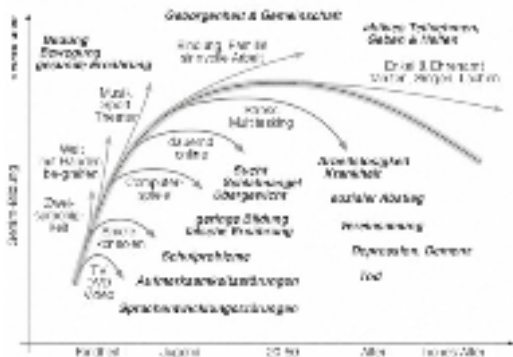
Geborgenheit & Gemeinschaft

Messung Bewegung gesunde Ernährung

Bindung, Familie sinnvolle Arbeit

aktives Teilnehmen, Geben & Helfen

Ehrenamt & Ehrenamt Vorbild, Pflegen, Lachen

Musik Sport Theater

Hoher Multitasking

Medien Hören be-greifen

dauernd online

Sucht Verhaltensangst Übergewicht

Arbeitslosigkeit Krankheit

Zwei-sprachigkeit

Computerspiele

sozialer Abstieg

geringe Bildung soziale Einsamkeit

Vereinsamung

Fernsehen

Schulprobleme

Depression, Demenz

TV DVD Video

Aufmerksamkeitsstörungen

Tod

Sprachentwicklungsstörungen

Geistige Leistung

Kindheit Jugend 25 Jahre Alter hohes Alter